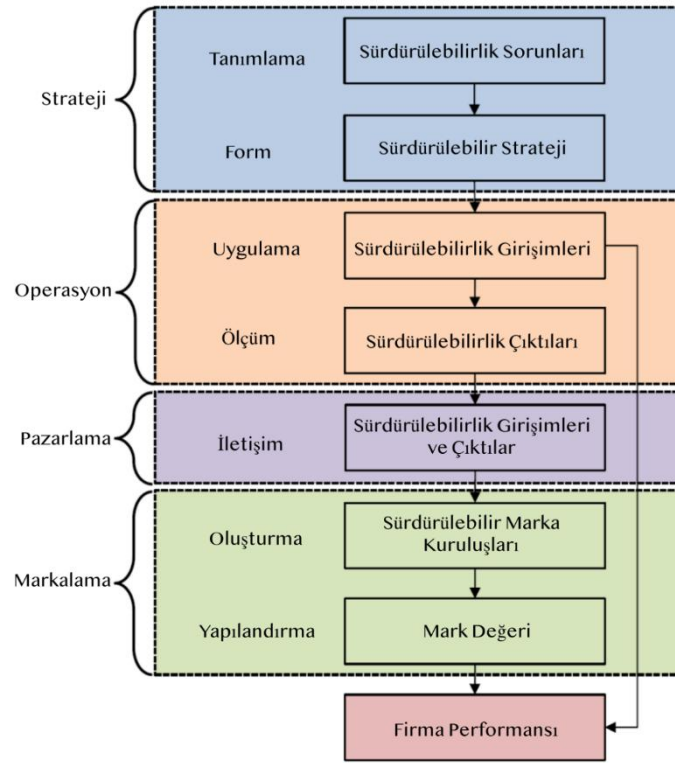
Strateji

Tanımlama

Sürdürülebilirlik Sorunları

Form

Sürdürülebilir Strateji

Operasyon

Uygulama

Sürdürülebilirlik Girişimleri

Ölçüm

Sürdürülebilirlik Çıktıları

Pazarlama

İletişim

Sürdürülebilirlik Girişimleri ve Çıktılar

Markalama

Oluşturma

Sürdürülebilir Marka Kuruluşları

Yapılandırma

Mark Değeri

Firma Performansı